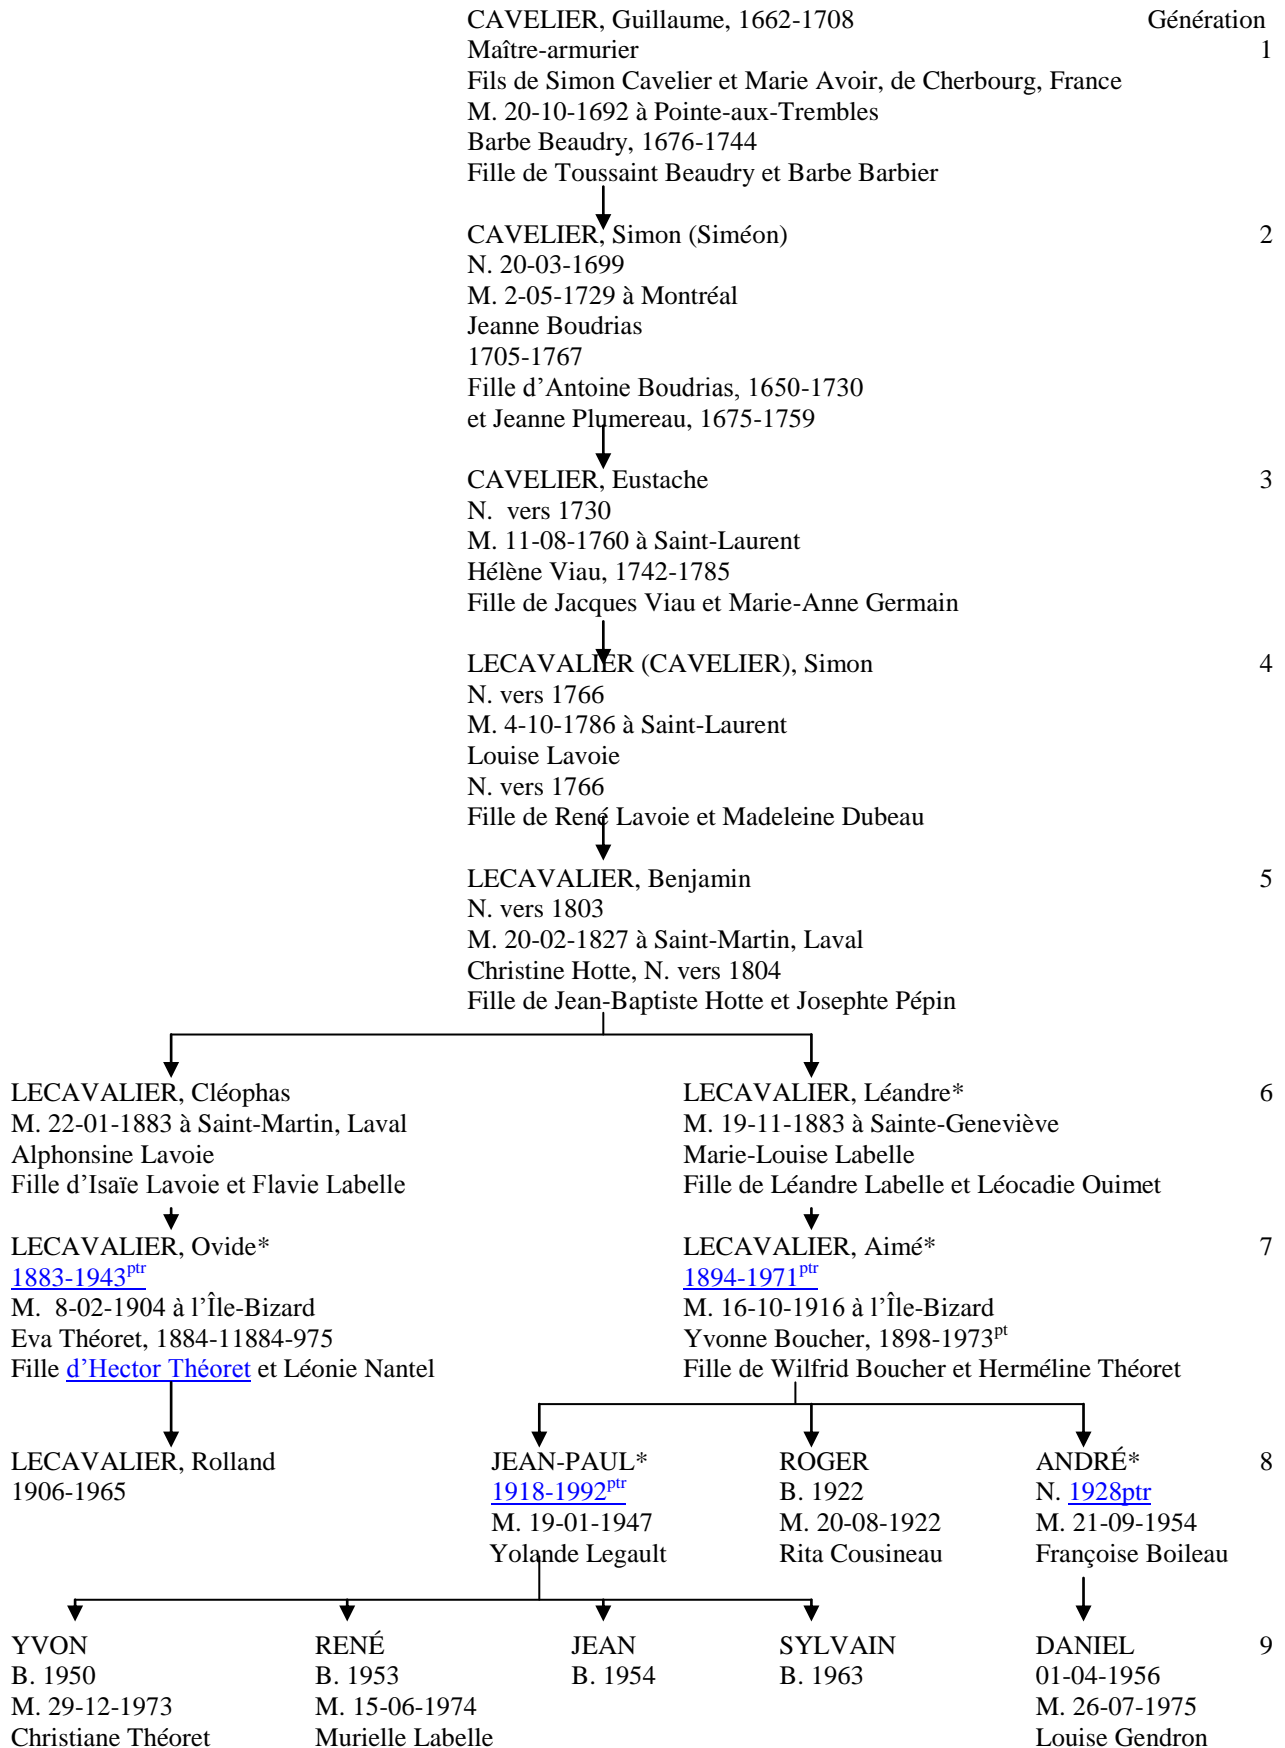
CAVELIER, Guillaume, 1662-1708
Maître-armurier
Fils de Simon Cavelier et Marie Avoir, de Cherbourg, France
M. 20-10-1692 à Pointe-aux-Trembles
Barbe Beaudry, 1676-1744
Fille de Toussaint Beaudry et Barbe Barbier

Génération
1

CAVELIER, Simon (Siméon)
N. 20-03-1699
M. 2-05-1729 à Montréal
Jeanne Boudrias
1705-1767
Fille d'Antoine Boudrias, 1650-1730
et Jeanne Plumereau, 1675-1759

2

CAVELIER, Eustache
N. vers 1730
M. 11-08-1760 à Saint-Laurent
Hélène Viau, 1742-1785
Fille de Jacques Viau et Marie-Anne Germain

3

LECAVALIER (CAVELIER), Simon
N. vers 1766
M. 4-10-1786 à Saint-Laurent
Louise Lavoie
N. vers 1766
Fille de René Lavoie et Madeleine Dubeau

4

LECAVALIER, Benjamin
N. vers 1803
M. 20-02-1827 à Saint-Martin, Laval
Christine Hotte, N. vers 1804
Fille de Jean-Baptiste Hotte et Josephte Pépin

5

LECAVALIER, Cléophas
M. 22-01-1883 à Saint-Martin, Laval
Alphonsine Lavoie
Fille d'Isaïe Lavoie et Flavie Labelle

LECAVALIER, Léandre*
M. 19-11-1883 à Sainte-Geneviève
Marie-Louise Labelle
Fille de Léandre Labelle et Léocadie Ouimet

6

LECAVALIER, Ovide*
1883-1943$^{ptr}$
M. 8-02-1904 à l'Île-Bizard
Eva Théoret, 1884-11884-975
Fille d'Hector Théoret et Léonie Nantel

LECAVALIER, Aimé*
1894-1971$^{ptr}$
M. 16-10-1916 à l'Île-Bizard
Yvonne Boucher, 1898-1973$^{pt}$
Fille de Wilfrid Boucher et Herméline Théoret

7

LECAVALIER, Rolland
1906-1965

JEAN-PAUL*
1918-1992$^{ptr}$
M. 19-01-1947
Yolande Legault

ROGER
B. 1922
M. 20-08-1922
Rita Cousineau

ANDRÉ*
N. 1928ptr
M. 21-09-1954
Françoise Boileau

8

YVON
B. 1950
M. 29-12-1973
Christiane Théoret

RENÉ
B. 1953
M. 15-06-1974
Murielle Labelle

JEAN
B. 1954

SYLVAIN
B. 1963

DANIEL
01-04-1956
M. 26-07-1975
Louise Gendron

9